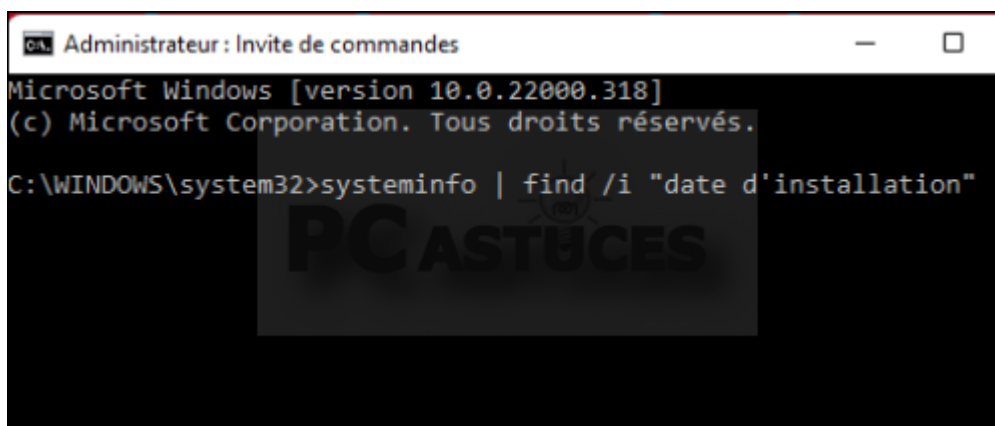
Administrateur : Invite de commandes

Microsoft Windows [version 10.0.22000.318]
(c) Microsoft Corporation. Tous droits réservés.

C:\WINDOWS\system32>systeminfo | find /i "date d'installation"

PC ASTUCES